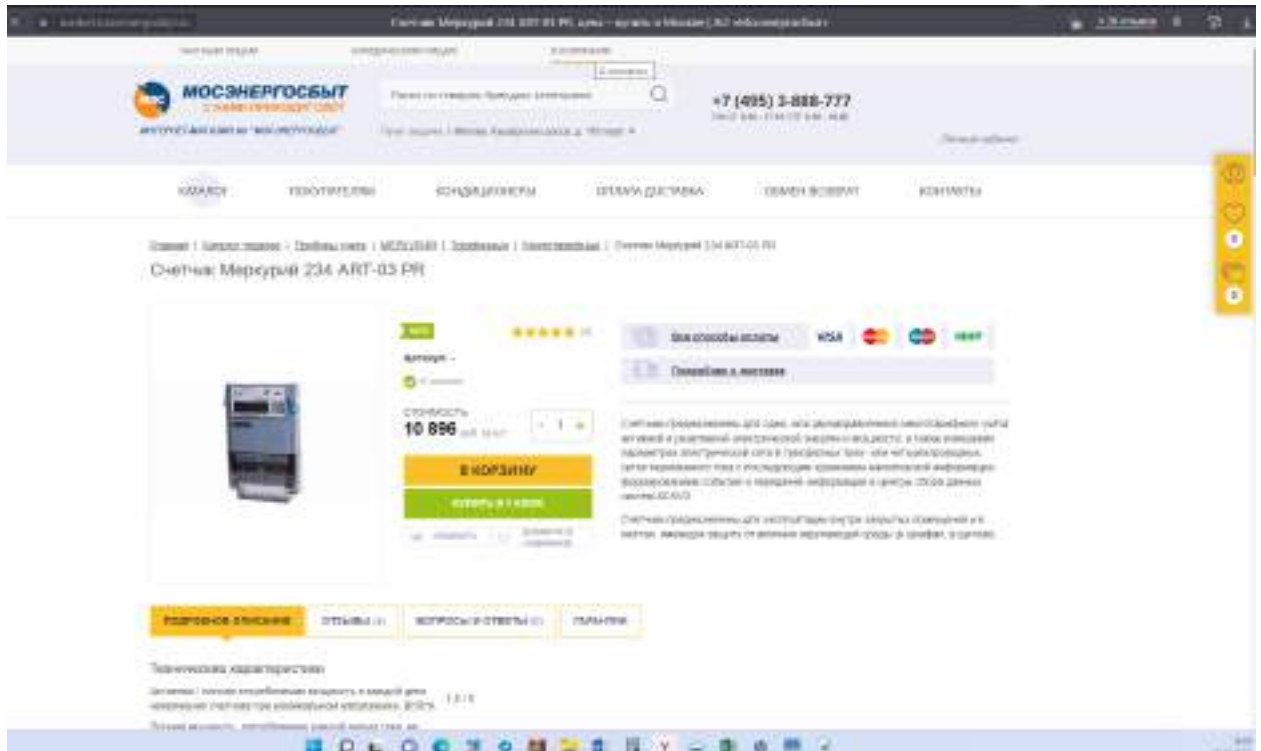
Счетчик Меркурий 234 ART-03 PR купить – купить в Москве | АО «Мосэнергосбыт»

МОСЭНЕРГОСБЫТ

+7 (495) 3-888-777

Личный кабинет

КАТАЛОГ

ТЕПЛОТЕПЛЫ

КОНДИЦИОНЕРЫ

ОПЛАТА ДОСТАВКА

ОБМЕН ВОЗВРАТ

КОНТАКТЫ

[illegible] / Счетчик Меркурий 234 ART-03 PR

Счетчик Меркурий 234 ART-03 PR

Артикул: -

Стоимость

10 896

- 1 +

В КОРЗИНУ

КУПИТЬ В 1 КЛИК

Все способы оплаты

VISA

Подробнее о доставке

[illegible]

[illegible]

ПОДРОБНОЕ ОПИСАНИЕ

ОТЗЫВЫ

ВОПРОСЫ И ОТВЕТЫ

ГАРАНТИИ

Технические характеристики

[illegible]